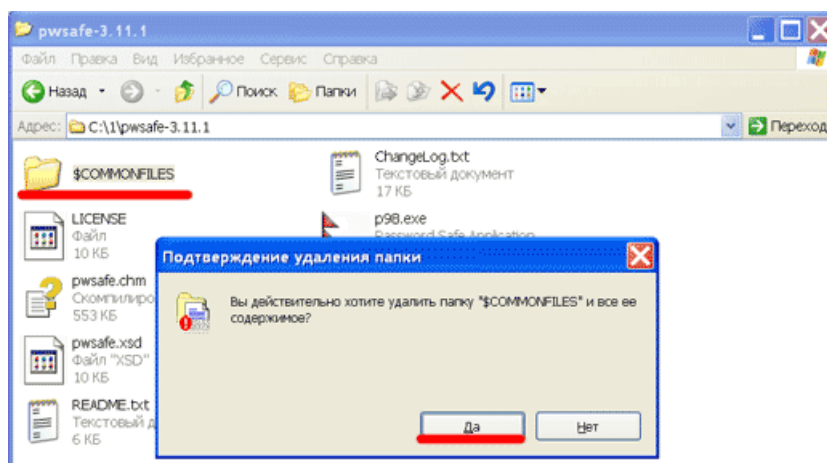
pwsafe-3.11.1

Файл Правка Вид Избранное Сервис Справка

Назад Поиск Папки

Адрес: C:\1\pwsafe-3.11.1 Переход

$COMMONFILES

ChangeLog.txt
Текстовый документ
17 КБ

LICENSE
Файл
10 КБ

p98.exe
Password Safe Application

pwsafe.chm
Скомпилиро
553 КБ

pwsafe.xsd
Файл "XSD"
10 КБ

README.txt
Текстовый д
6 КБ

Подтверждение удаления папки

Вы действительно хотите удалить папку "$COMMONFILES" и все ее содержимое?

Да Нет